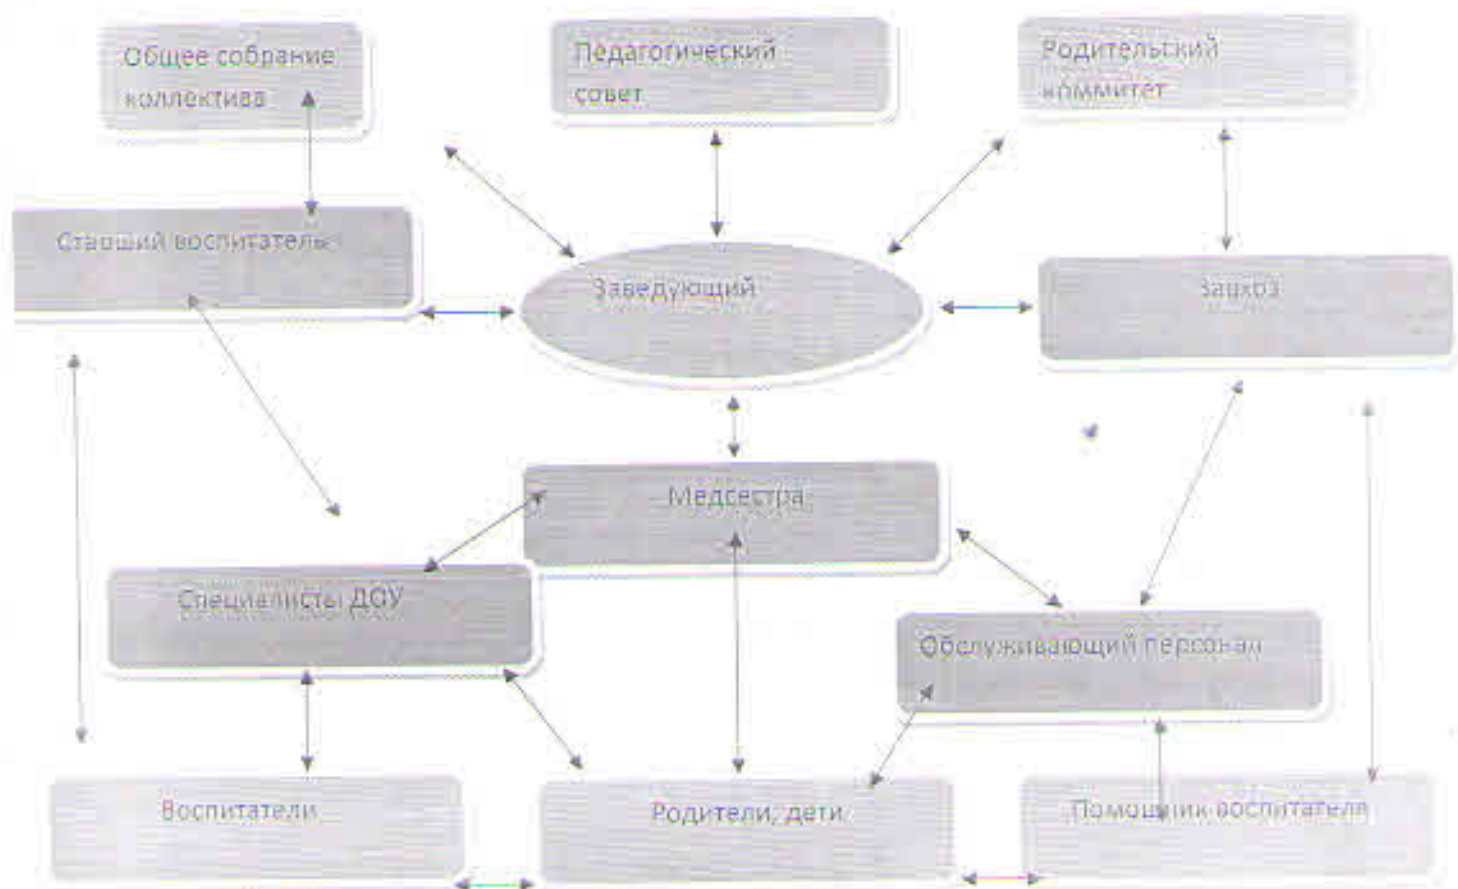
Общее собрание коллектива

Педагогический совет

Родительский комитет

Старший воспитатель

Заведующий

Завхоз

Медсестра

Специалисты ДОУ

Обслуживающий персонал

Воспитатели

Родители, дети

Помощник воспитателя